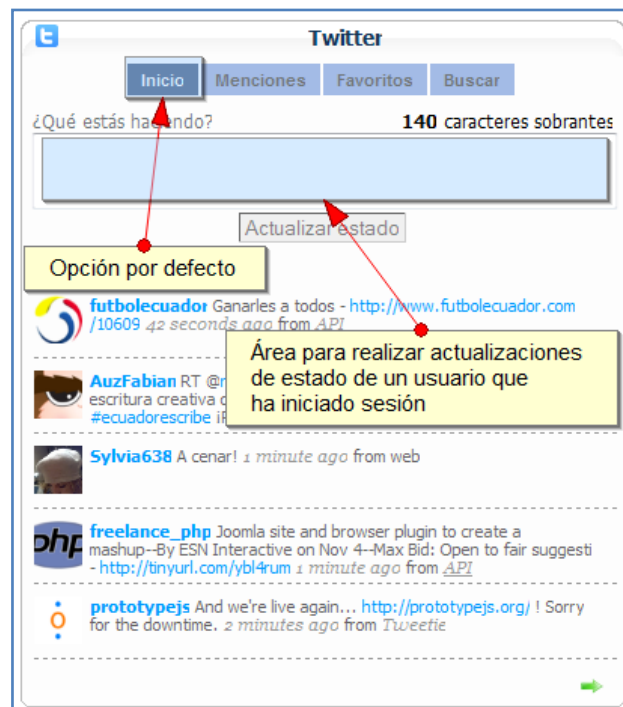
Twitter

Inicio Menciones Favoritos Buscar

¿Qué estás haciendo? **140** caracteres sobrantes

Actualizar estado

Opción por defecto

futbolecuador Ganarles a todos - http://www.futbolecuador.com/10609 42 seconds ago from API

Área para realizar actualizaciones de estado de un usuario que ha iniciado sesión

AuzFabian RT @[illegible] escritura creativa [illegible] #ecuadorescribe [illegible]

Sylvia638 A cenar! 1 minute ago from web

freelance_php Joomla site and browser plugin to create a mashup--By ESN Interactive on Nov 4--Max Bid: Open to fair suggesti - http://tinyurl.com/ybl4rum 1 minute ago from API

prototypejs And we're live again... http://prototypejs.org/ ! Sorry for the downtime. 2 minutes ago from Tweetie